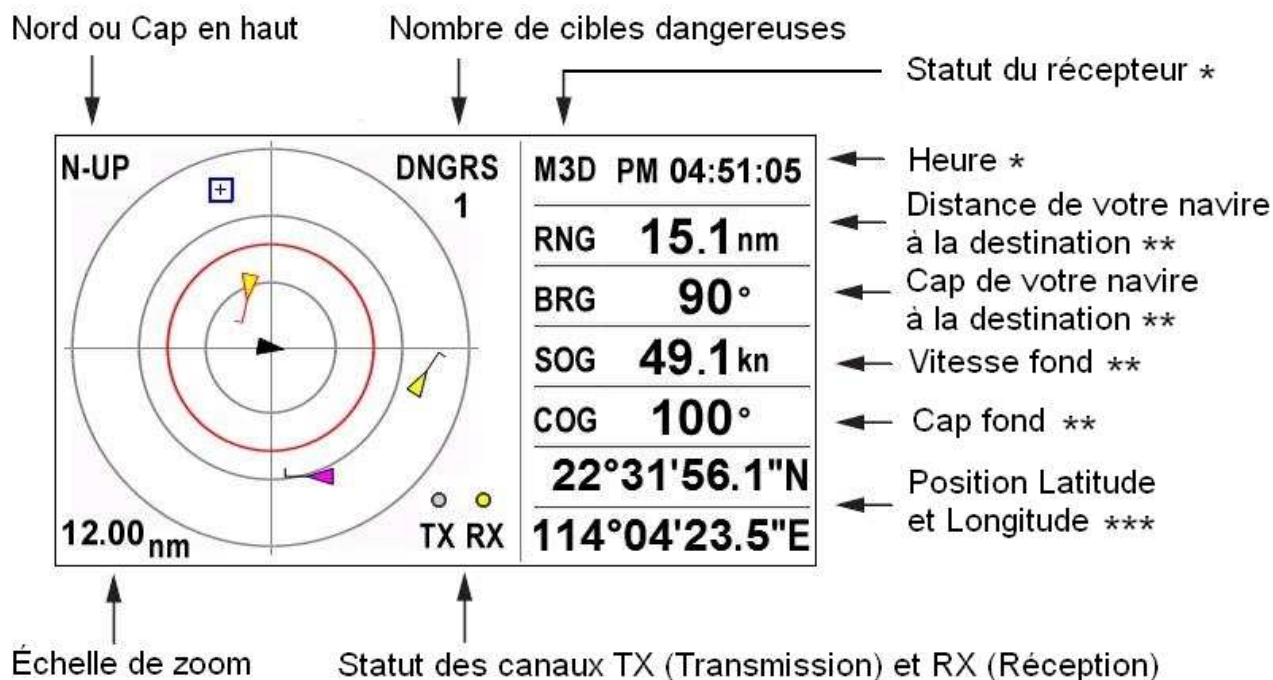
Nord ou Cap en haut

Nombre de cibles dangereuses

Statut du récepteur *

N-UP

DNGRS 1

M3D PM 04:51:05

Heure *

RNG 15.1 nm

Distance de votre navire à la destination **

BRG 90°

Cap de votre navire à la destination **

SOG 49.1 kn

Vitesse fond **

COG 100°

Cap fond **

22°31'56.1"N

114°04'23.5"E

Position Latitude et Longitude ***

12.00 nm

TX RX

Échelle de zoom

Statut des canaux TX (Transmission) et RX (Réception)